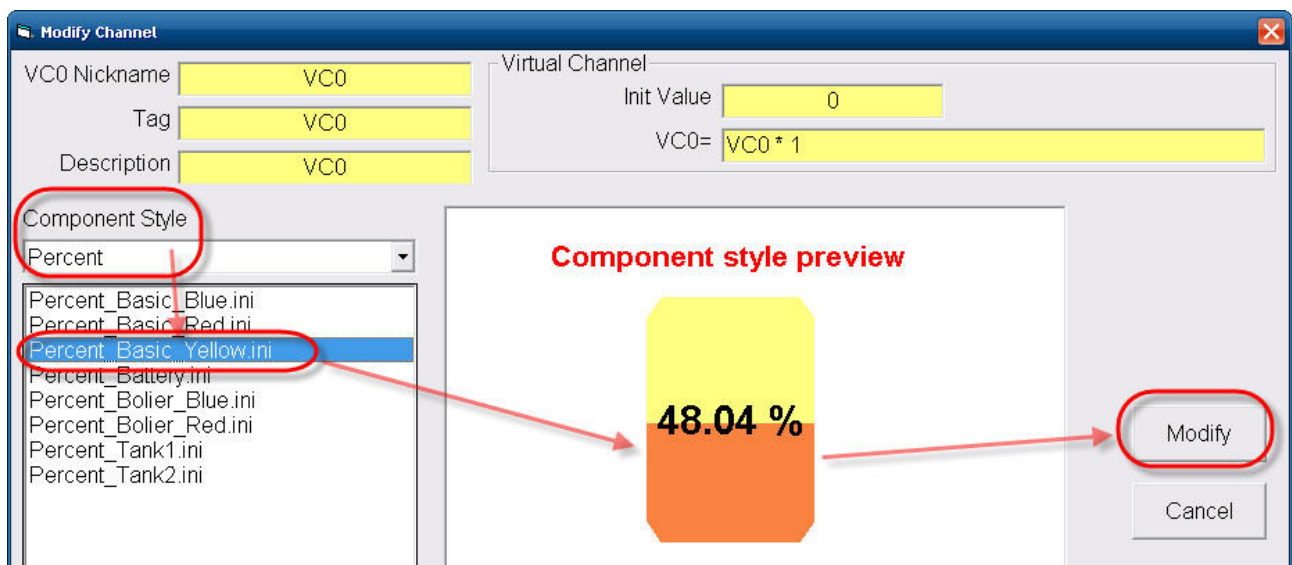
Modify Channel

VC0 Nickname VC0

Tag VC0

Description VC0

Virtual Channel

Init Value 0

VC0= VC0 * 1

Component Style

Percent

Percent_Basic_Blue.ini
Percent_Basic_Red.ini
Percent_Basic_Yellow.ini
Percent_Battery.ini
Percent_Bolier_Blue.ini
Percent_Bolier_Red.ini
Percent_Tank1.ini
Percent_Tank2.ini

Component style preview

48.04 %

Modify

Cancel